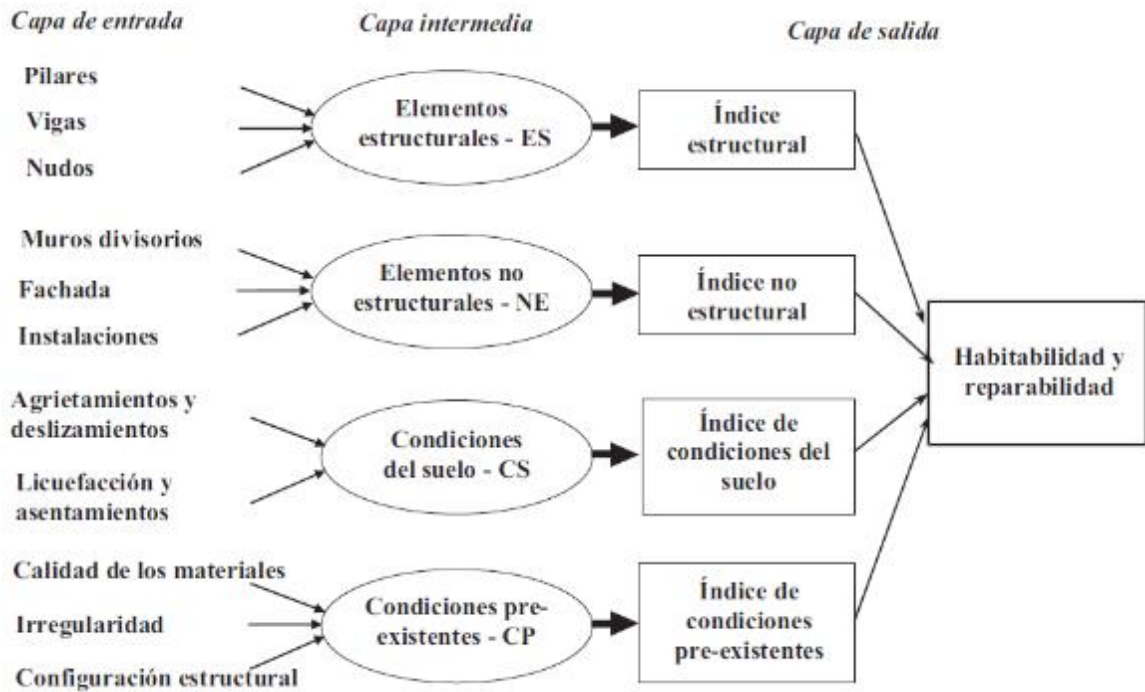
Capa de entrada

Capa intermedia

Capa de salida

Pilares

Vigas

Nudos

Elementos estructurales - ES

Índice estructural

Muros divisorios

Fachada

Instalaciones

Elementos no estructurales - NE

Índice no estructural

Habitabilidad y reparabilidad

Agrietamientos y deslizamientos

Licuefacción y asentamientos

Condiciones del suelo - CS

Índice de condiciones del suelo

Calidad de los materiales

Irregularidad

Configuración estructural

Condiciones pre-existentes - CP

Índice de condiciones pre-existentes